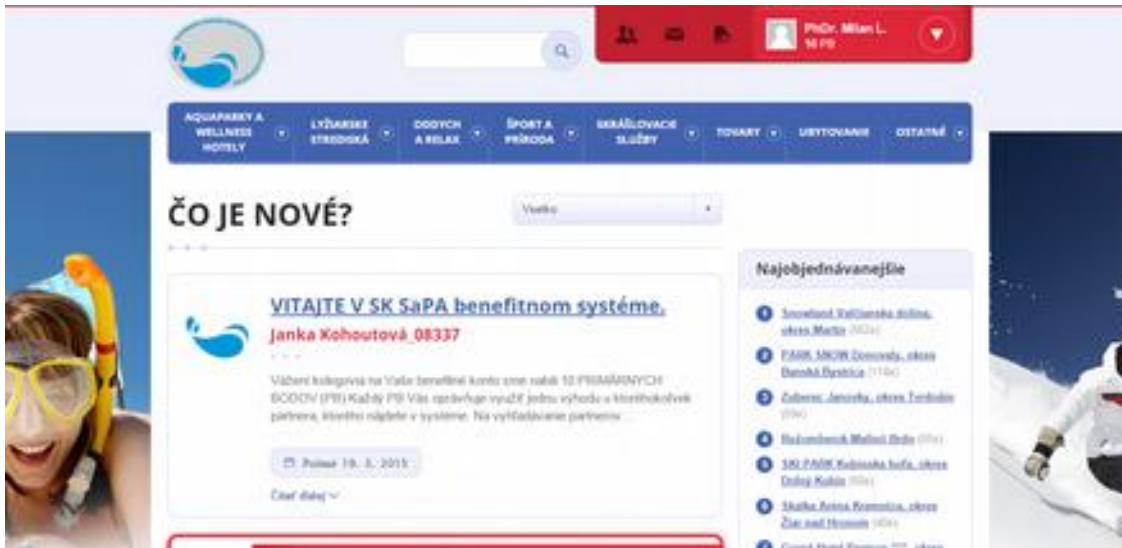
PhDr. Milan L.
16 PB

AQUAPARKY A WELLNESS HOTELY
LYŽIARSKE STREDISKÁ
ODDYCH A RELAX
ŠPORT A PRÍRODA
SKRÁŠLOVACIE SLUŽBY
TOVARY
UBYTOVANIE
OSTATNÉ

ČO JE NOVÉ?

Všetko

VITAJTE V SK SaPA benefitnom systéme.
Janka Kohoutová_08337

Vážení kolegovia na Vaše benefitné konto sme nabili 10 PRIMÁRNYCH BODOV (PB) Každý PB Vás oprávňuje využiť jednu výhodu u ktoréhokoľvek partnera, ktorého nájdete v systéme. Na vyhľadávanie partnerov ...

Pridané 19. 3. 2015

Čítať ďalej

Najobjednávanejšie

1 Snowland Valčianska dolina, okres Martin (402x)
2 PARK SNOW Donovaly, okres Banská Bystrica (114x)
3 Zuberec, Janovky, okres Tvrdošín (69x)
4 Bučovnbeck Malinô Brdo (65x)
5 SKI PARK Kubínska hoľa, okres Dolný Kubín (60x)
6 Skalka Arena Kremnica, okres Žiar nad Hronom (40x)
7 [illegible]